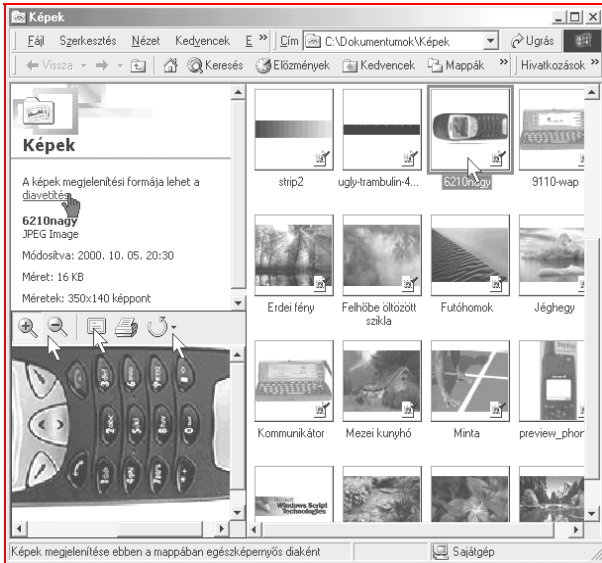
Képek

Fájl Szerkesztés Nézet Kedvencek E » Cím C:\Dokumentumok\Képek Ugrás

Vissza Keresés Előzmények Kedvencek Mappák Hivatkozások

Képek

A képek megjelenítési formája lehet a diavetítés.

6210nagy
JPEG Image

Módosítva: 2000. 10. 05. 20:30

Méret: 16 KB

Méretek: 350x140 képpont

strip2
ugly-trambulin-4...
6210nagy
9110-wap
Erdei fény
Felhőbe öltözött szikla
Futóhomok
Jéghegy
Kommunikátor
Mezei kunyhó
Minta
preview_phon

Windows Script Technologies

Képek megjelenítése ebben a mappában egészképernyős diaként
Sajátgép